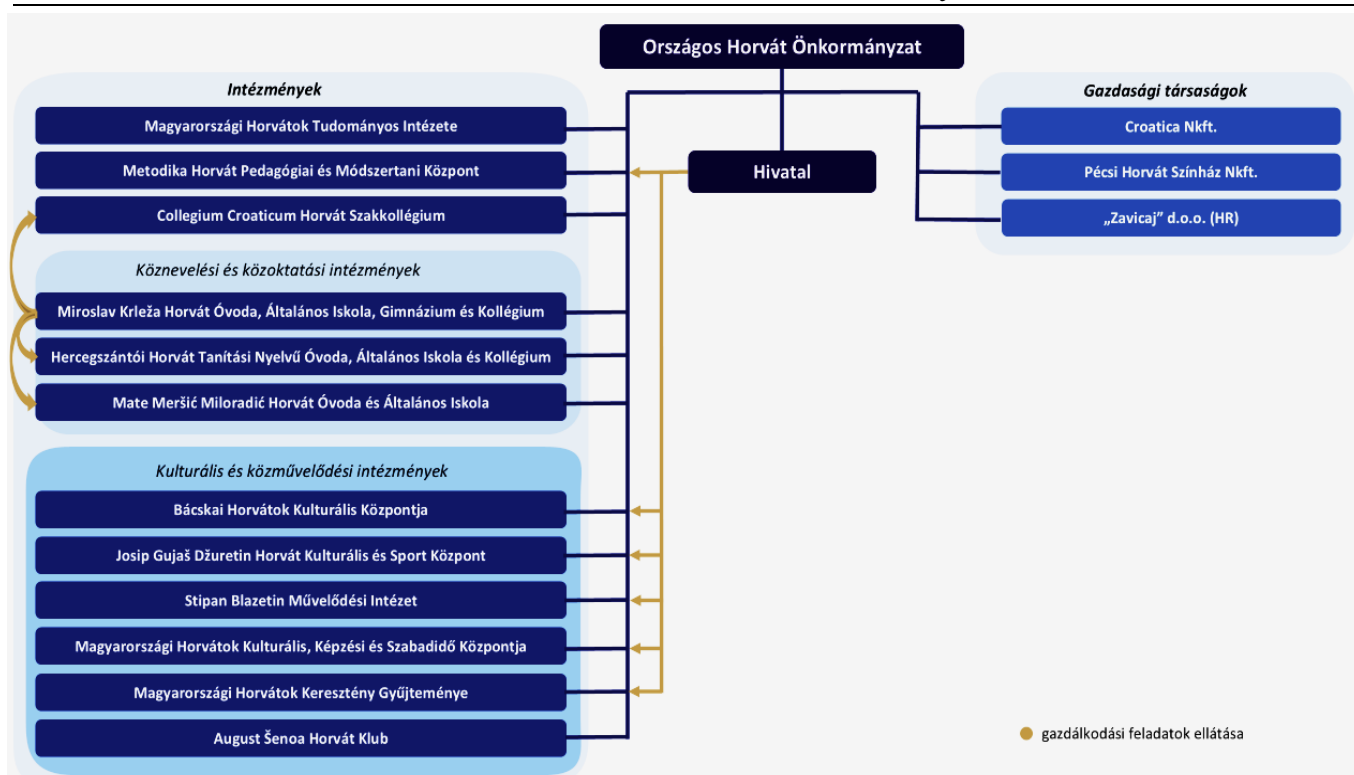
Országos Horvát Önkormányzat

Intézmények

Magyarországi Horvátok Tudományos Intézete

Metodika Horvát Pedagógiai és Módszertani Központ

Collegium Croaticum Horvát Szakkollégium

Köznevelési és közoktatási intézmények

Miroslav Krleža Horvát Óvoda, Általános Iskola, Gimnázium és Kollégium

Hercegszántói Horvát Tanítási Nyelvű Óvoda, Általános Iskola és Kollégium

Mate Meršić Miloradić Horvát Óvoda és Általános Iskola

Kulturális és közművelődési intézmények

Bácskai Horvátok Kulturális Központja

Josip Gujaš Džuretin Horvát Kulturális és Sport Központ

Stipan Blazetin Művelődési Intézet

Magyarországi Horvátok Kulturális, Képzési és Szabadidő Központja

Magyarországi Horvátok Keresztény Gyűjteménye

August Šenoa Horvát Klub

Hivatal

Gazdasági társaságok

Croatica Nkft.

Pécsi Horvát Színház Nkft.

„Zavicaj" d.o.o. (HR)

gazdálkodási feladatok ellátása